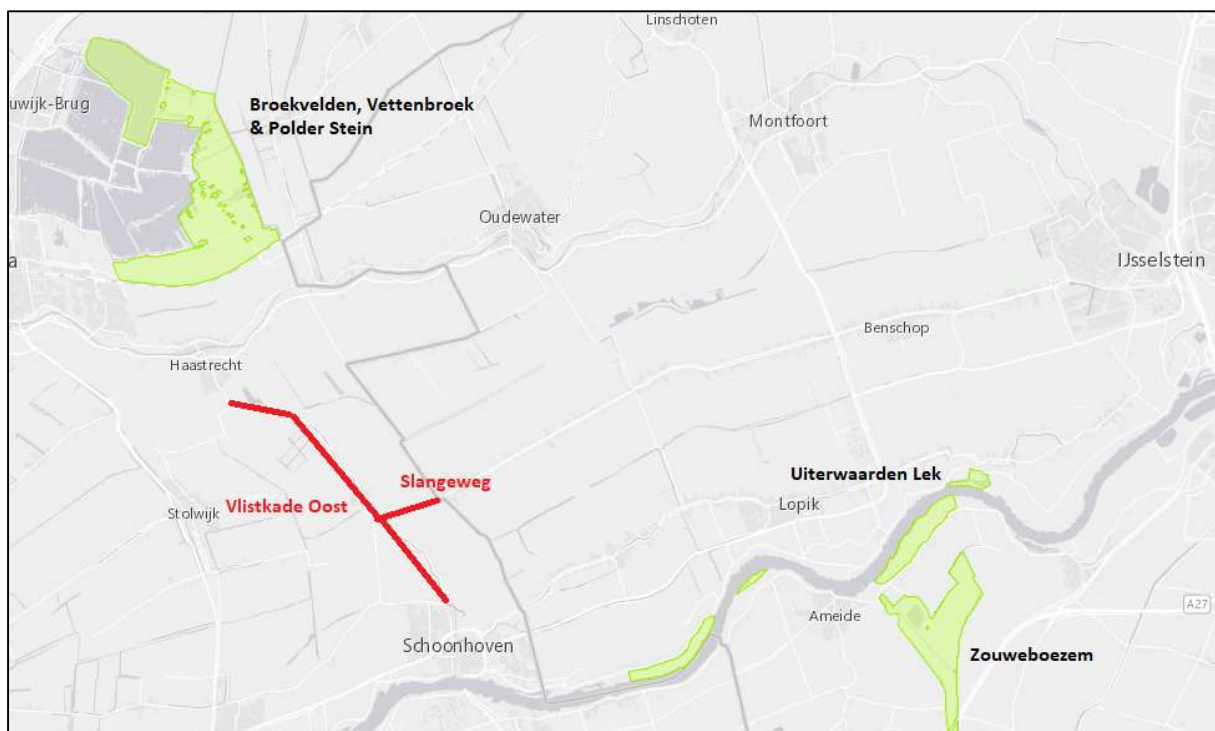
Linschoten

uwijk-Brug

Broekvelden, Vettenbroek & Polder Stein

Montfoort

Oudewater

a

IJsselstein

Benschop

Haastrecht

Slangeweg

Uiterwaarden Lek

Vlistkade Oost

Stolwijk

Lopik

A27

Ameide

Schoonhoven

Zouweboezem